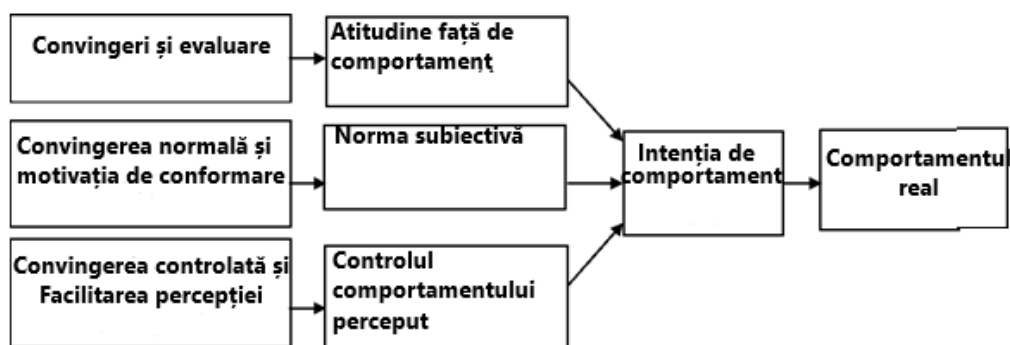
Convingeri și evaluare

Atitudine față de comportamenț

Convingerea normală și motivația de conformare

Norma subiectivă

Convingerea controlată și Facilitarea percepției

Controlul comportamentului perceput

Intenția de comportament

Comportamentul real